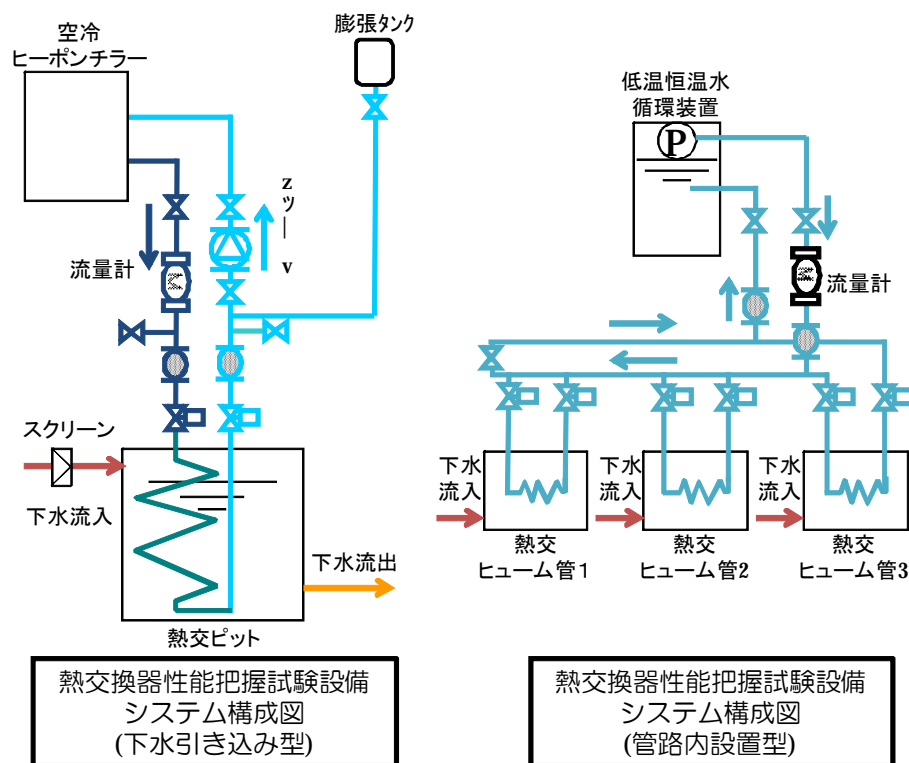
空冷
ヒーポンチラー

膨張タンク

zッ—v

流量計

スクリーン

下水流入

下水流出

熱交ピット

熱交換器性能把握試験設備
システム構成図
(下水引き込み型)

低温恒温水
循環装置

P

流量計

下水
流入

熱交
ヒューム管1

下水
流入

熱交
ヒューム管2

下水
流入

熱交
ヒューム管3

熱交換器性能把握試験設備
システム構成図
(管路内設置型)